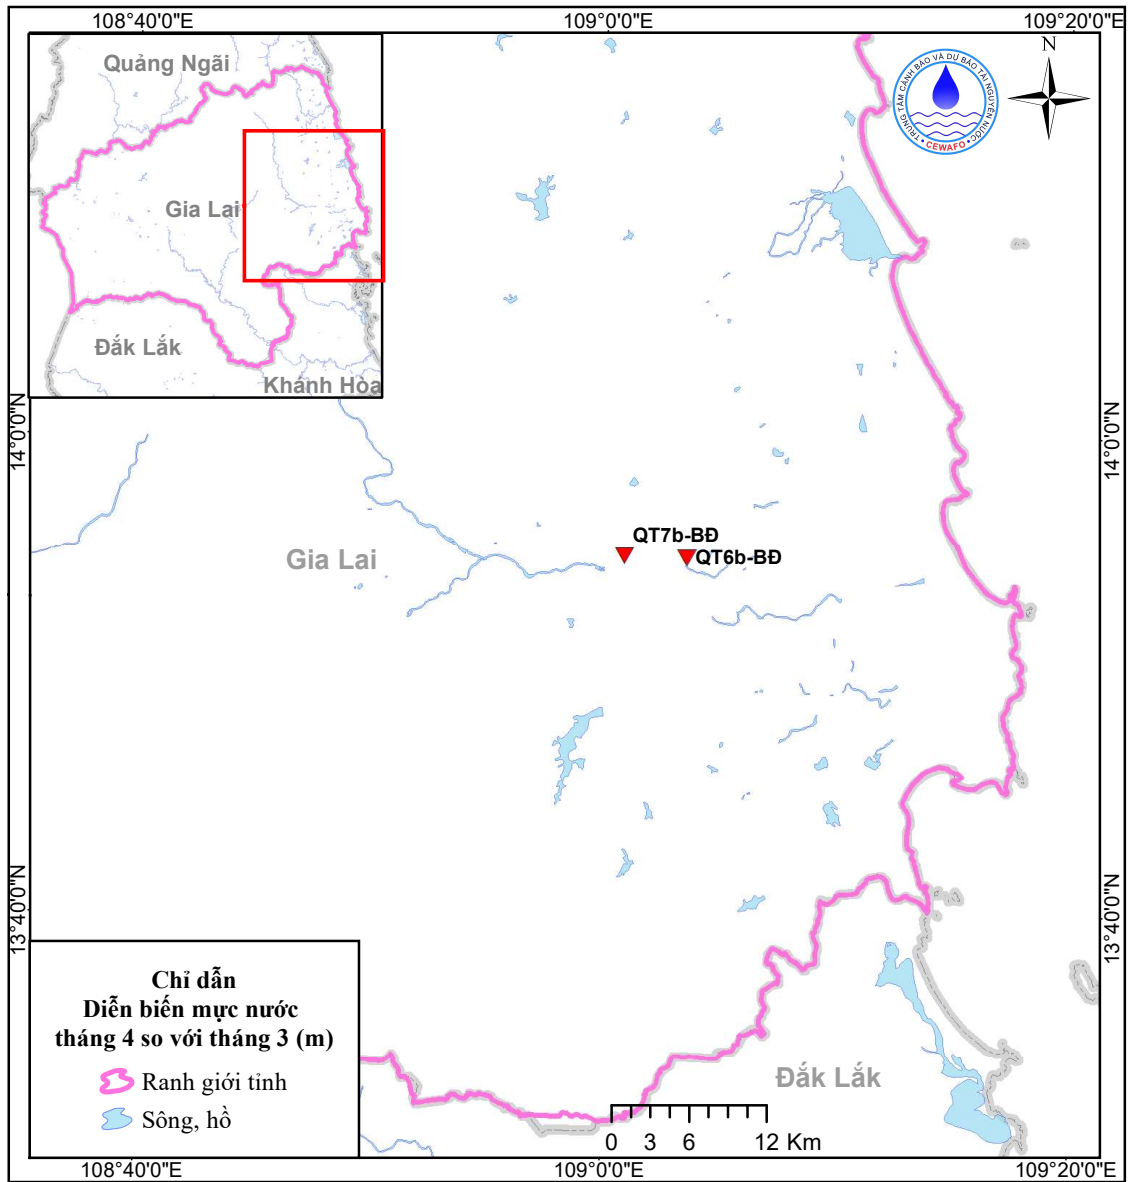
108°40'0"E
109°0'0"E
109°20'0"E

Quảng Ngãi
Gia Lai
Đắk Lắk
Khánh Hòa

TRUNG TÂM CẢNH BÁO VÀ DỰ BÁO TÀI NGUYÊN NƯỚC
CEWAFO

N

14°0'0"N
14°0'0"N

Gia Lai
QT7b-BĐ
QT6b-BĐ

13°40'0"N
13°40'0"N

Chỉ dẫn
Diễn biến mực nước
tháng 4 so với tháng 3 (m)

Ranh giới tỉnh
Sông, hồ

Đắk Lắk

0 3 6 12 Km

108°40'0"E
109°0'0"E
109°20'0"E